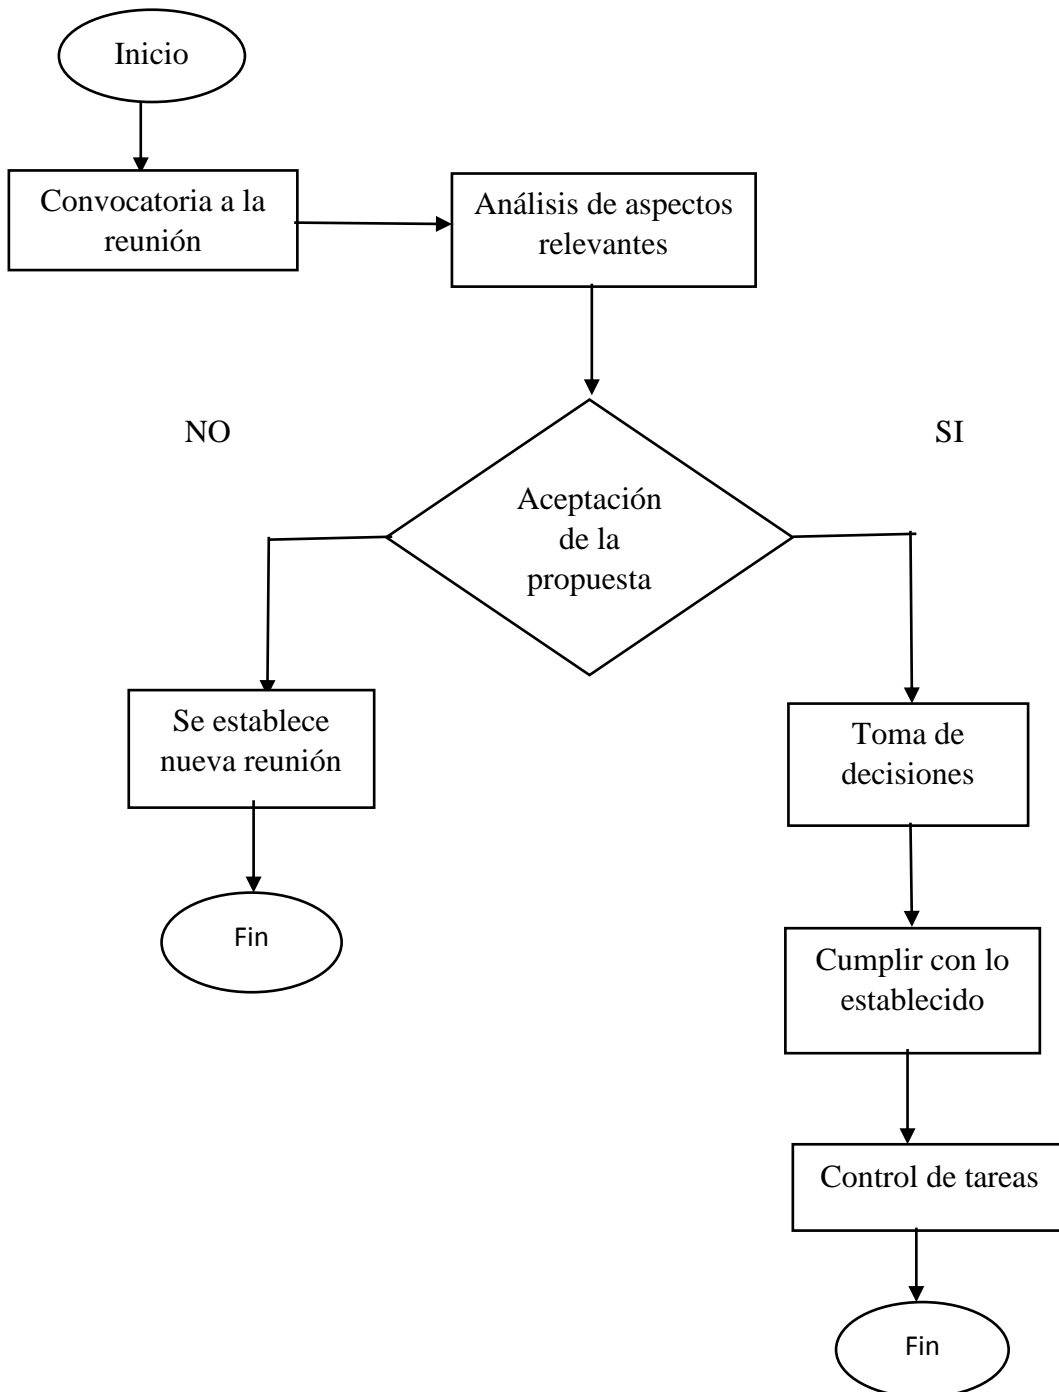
Inicio

Convocatoria a la reunión

Análisis de aspectos relevantes

NO

SI

Aceptación de la propuesta

Se establece nueva reunión

Fin

Toma de decisiones

Cumplir con lo establecido

Control de tareas

Fin